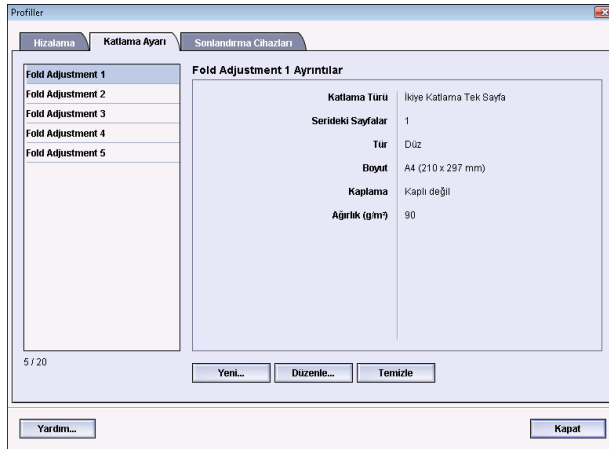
Profiller

Hizalama | Katlama Ayarı | Sonlandırma Cihazları

Fold Adjustment 1
Fold Adjustment 2
Fold Adjustment 3
Fold Adjustment 4
Fold Adjustment 5

5 / 20

Fold Adjustment 1 Ayrıntılar

| | |
|---|---|
| Katlama Türü | İkiye Katlama Tek Sayfa |
| Serideki Sayfalar | 1 |
| Tür | Düz |
| Boyut | A4 (210 x 297 mm) |
| Kaplama | Kaplı değil |
| Ağırlık (g/m²) | 90 |

Yeni... Düzenle... Temizle

Yardım... Kapat